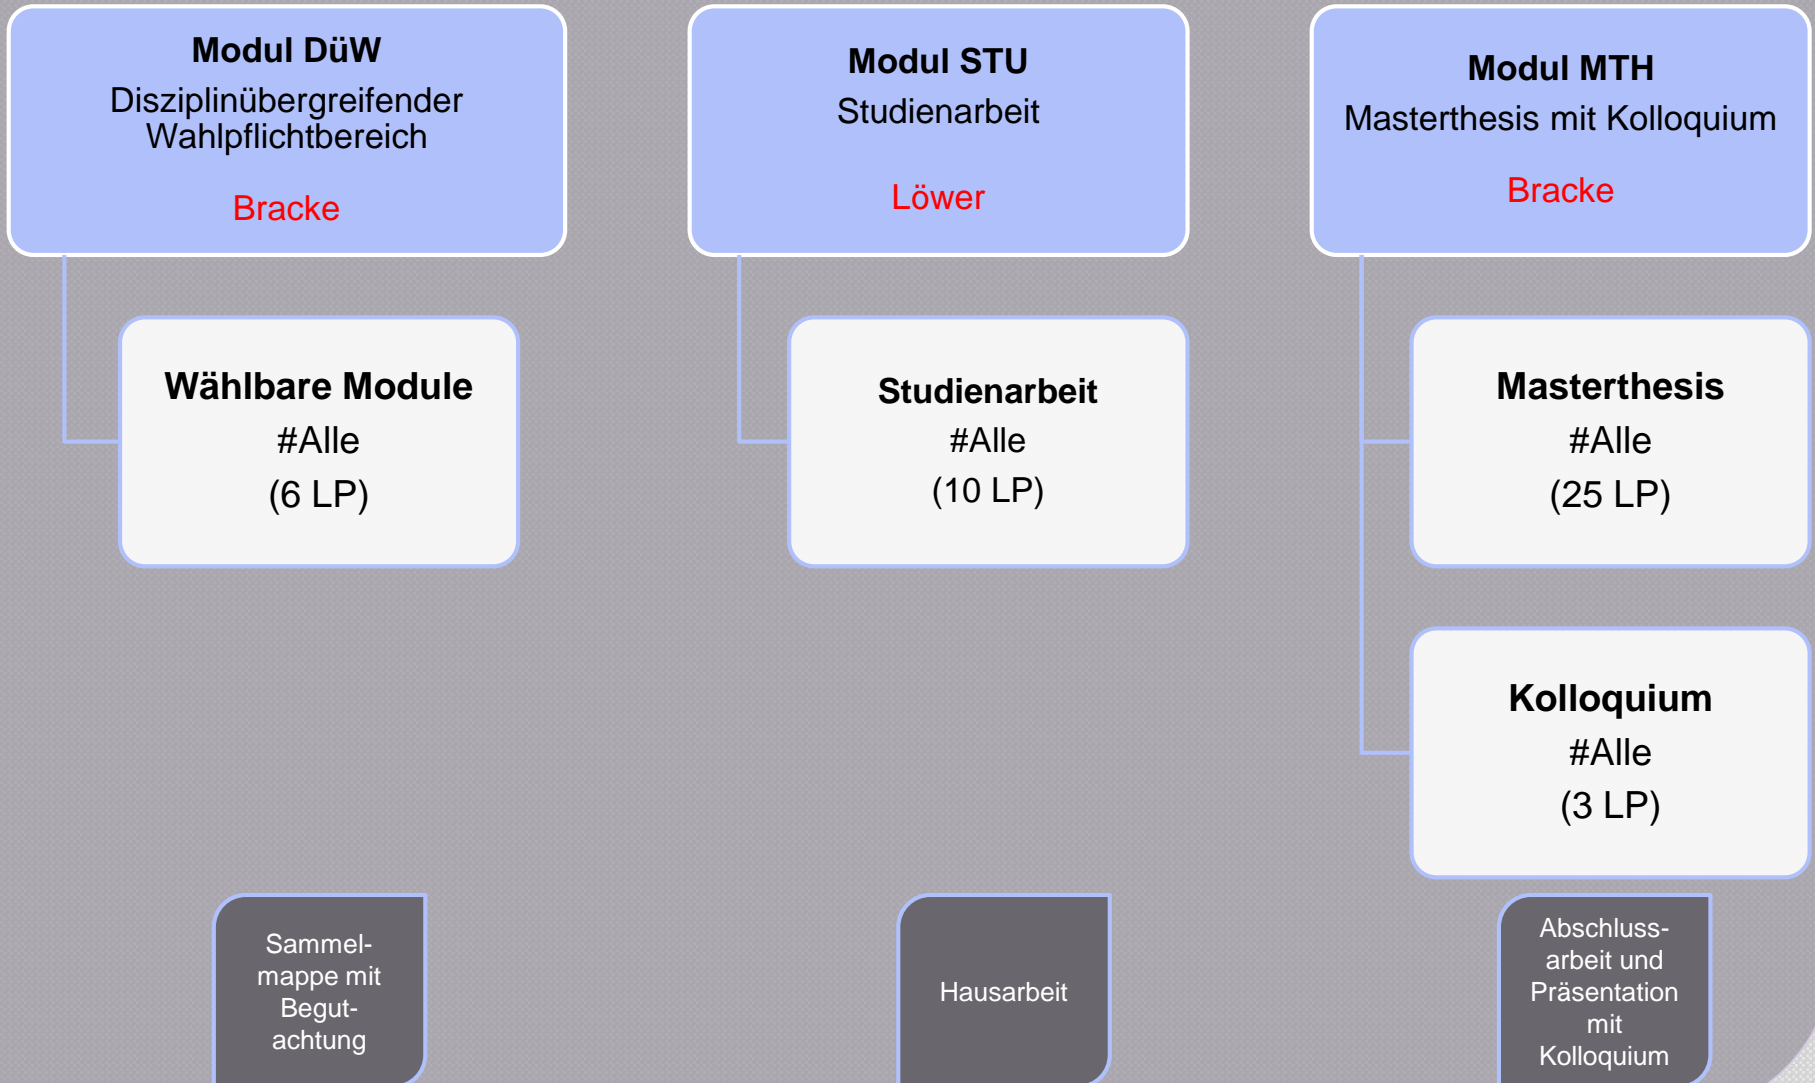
**Modul DüW**
Disziplinübergreifender Wahlpflichtbereich
Bracke

**Wählbare Module**
#Alle
(6 LP)

Sammelmappe mit Begutachtung

**Modul STU**
Studienarbeit
Löwer

**Studienarbeit**
#Alle
(10 LP)

Hausarbeit

**Modul MTH**
Masterthesis mit Kolloquium
Bracke

**Masterthesis**
#Alle
(25 LP)

**Kolloquium**
#Alle
(3 LP)

Abschlussarbeit und Präsentation mit Kolloquium